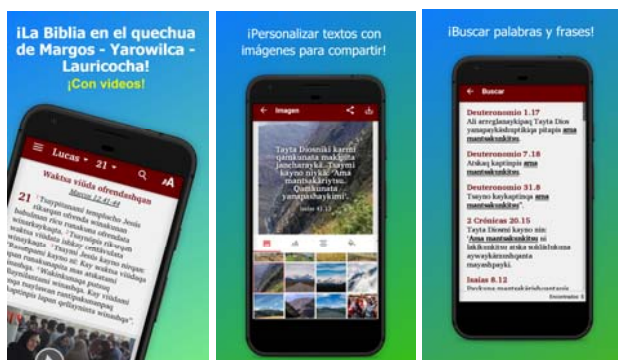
¡La Biblia en el quechua de Margos - Yarowilca - Lauricocha!

¡Con videos!

Lucas 21

Waktsa viüda ofrendashqan

Marcos 12.41-44

21 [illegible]

¡Personalizar textos con imágenes para compartir!

Imagen

Tayta Diosniki karmi qamkunata makipita jancharayká. "Tuaymi kayno niykik: 'Ama mantsakïriytsu. Qamkunata yanapashaykimi'."

Isaías 41.13

¡Buscar palabras y frases!

Buscar

Deuteronomio 1.17
Ali arreglanäyikipaq Tayta Dios yanapaykäshqatikiqa pitapis ama mantsakunkitsu

Deuteronomio 7.18
Atskaq kaptinpis ama mantsakunkitsu

Deuteronomio 31.8
Tayta kaykaptinqa ama mantsakunkitsu

2 Crónicas 20.15
Tayta Diosmi kayno nin: 'Ama mantsakunkitsu ni llakikunkitsu atska soldädukuna aywaykämushqanta mayashpayki.

Isaías 8.12
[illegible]

Encontrados: 5